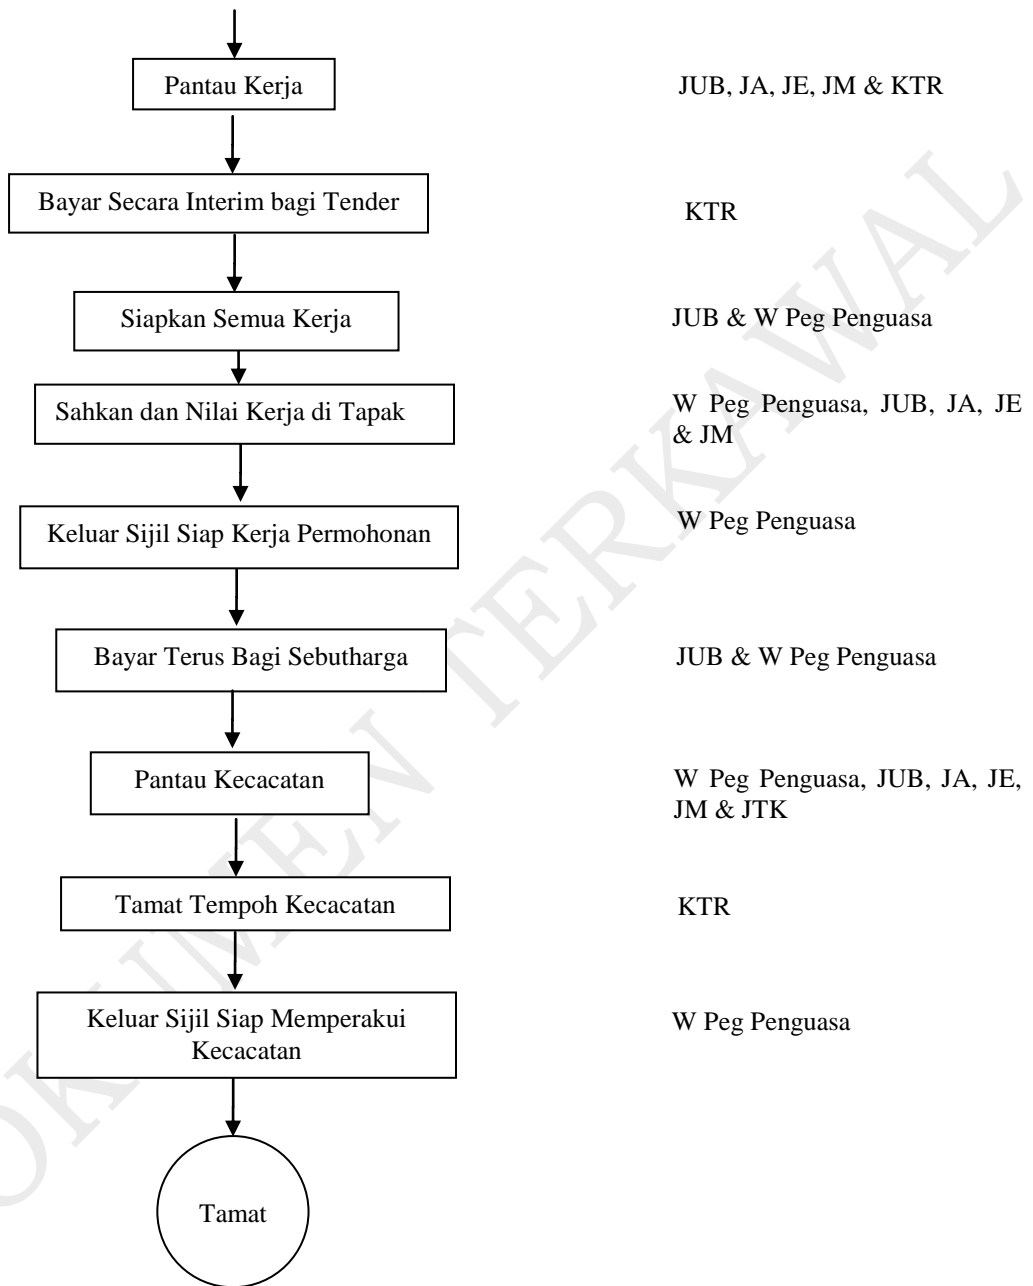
Pantau Kerja

JUB, JA, JE, JM & KTR

Bayar Secara Interim bagi Tender

KTR

Siapkan Semua Kerja

JUB & W Peg Penguasa

Sahkan dan Nilai Kerja di Tapak

W Peg Penguasa, JUB, JA, JE & JM

Keluar Sijil Siap Kerja Permohonan

W Peg Penguasa

Bayar Terus Bagi Sebutharga

JUB & W Peg Penguasa

Pantau Kecacatan

W Peg Penguasa, JUB, JA, JE, JM & JTK

Tamat Tempoh Kecacatan

KTR

Keluar Sijil Siap Memperakui Kecacatan

W Peg Penguasa

Tamat

DOKUMEN TERKAWAL